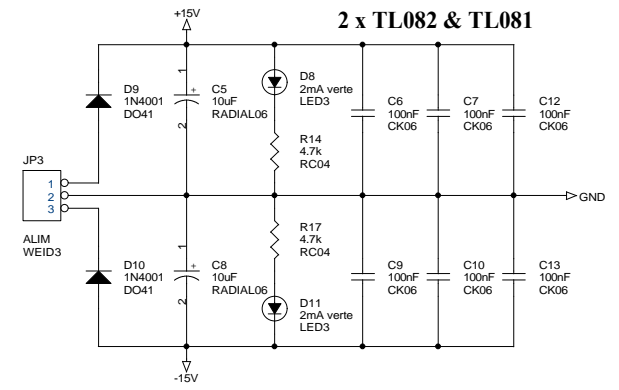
+15V

2 x TL082 & TL081

D9
1N4001
DO41

1
+
C5
10uF
RADIAL06
2

D8
2mA verte
LED3

R14
4.7k
RC04

C6
100nF
CK06

C7
100nF
CK06

C12
100nF
CK06

JP3
1
2
3

ALIM
WEID3

GND

D10
1N4001
DO41

1
+
C8
10uF
RADIAL06
2

R17
4.7k
RC04

D11
2mA verte
LED3

C9
100nF
CK06

C10
100nF
CK06

C13
100nF
CK06

-15V